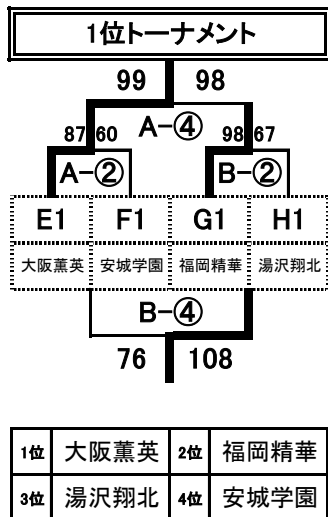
1位トーナメント

99 98

A−④

87 60 98 67

A−② B−②

| E1 | F1 | G1 | H1 |
|---|---|---|---|
| 大阪薫英 | 安城学園 | 福岡精華 | 湯沢翔北 |

B−④

76 108

| 1位 | 大阪薫英 | 2位 | 福岡精華 |
|---|---|---|---|
| 3位 | 湯沢翔北 | 4位 | 安城学園 |